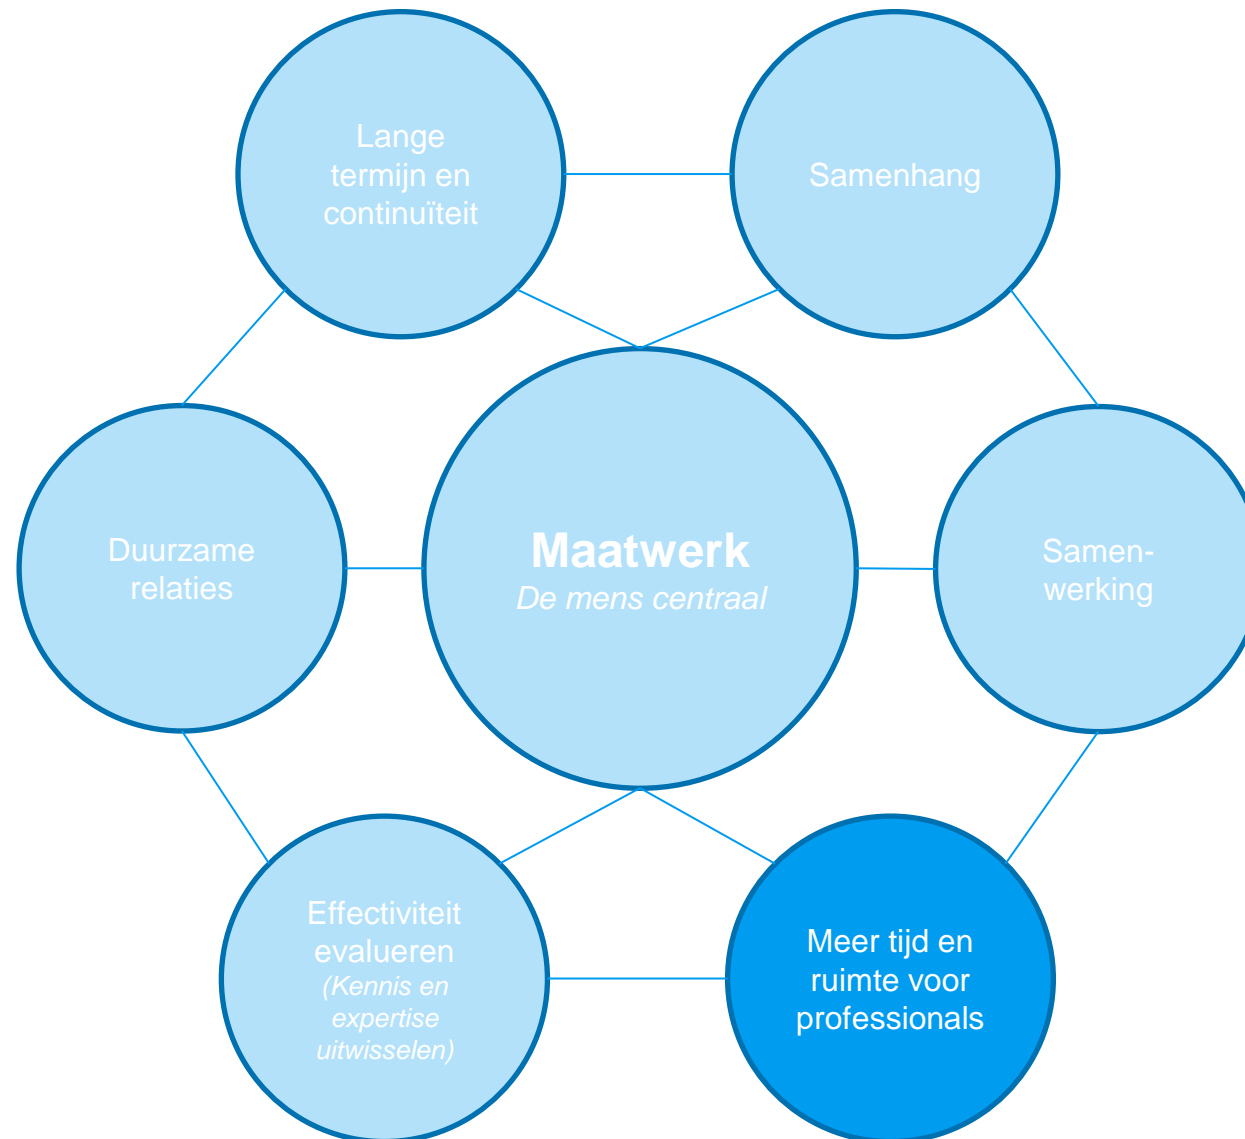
Lange termijn en continuïteit

Samenhang

Duurzame relaties

**Maatwerk**
*De mens centraal*

Samenwerking

Effectiviteit evalueren
*(Kennis en expertise uitwisselen)*

Meer tijd en ruimte voor professionals